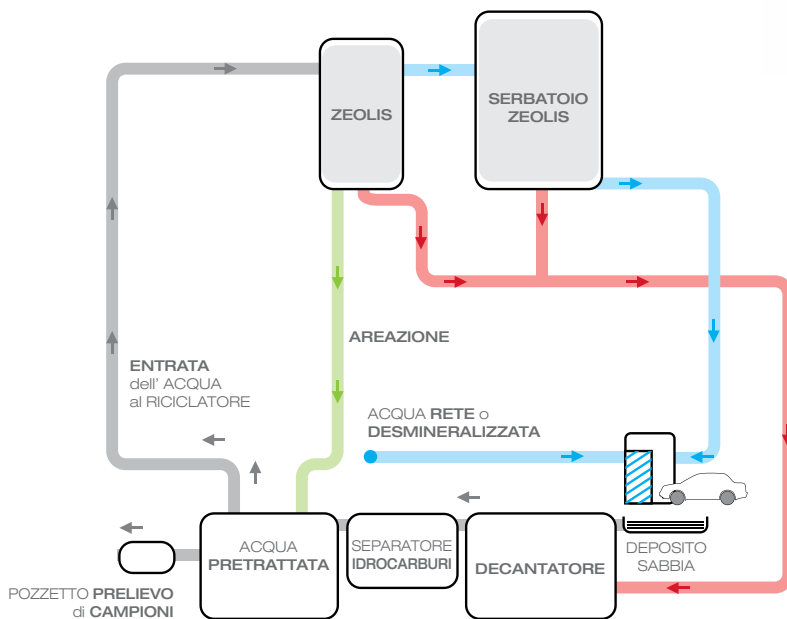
ZEOLIS

SERBATOIO ZEOLIS

AREAZIONE

ENTRATA dell' ACQUA al RICICLATORE

ACQUA RETE o DESMINERALIZZATA

ACQUA PRETRATTATA

SEPARATORE IDROCARBURI

DECANTATORE

DEPOSITO SABBIA

POZZETTO PRELIEVO di CAMPIONI